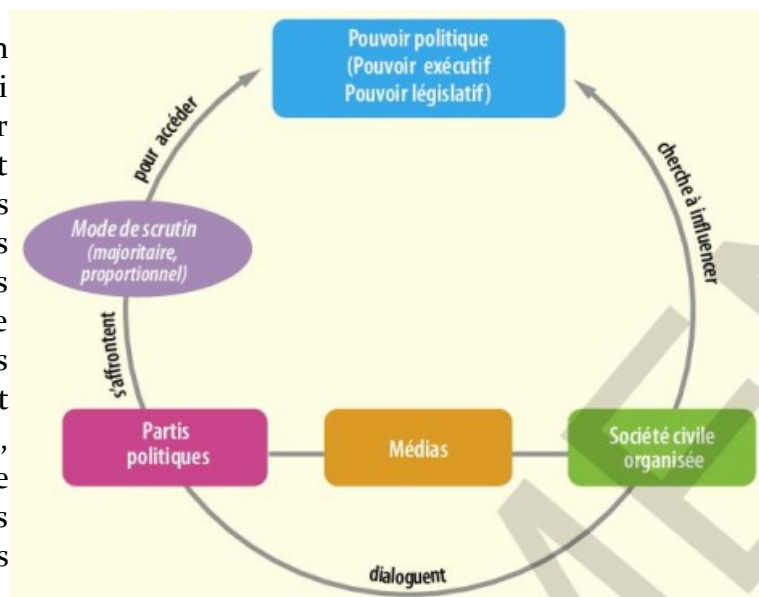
Pouvoir politique
(Pouvoir exécutif
Pouvoir législatif)

pour accéder

cherche à influencer

Mode de scrutin
(majoritaire,
proportionnel)

s'affrontent

Partis
politiques

Médias

Société civile
organisée

dialoguent